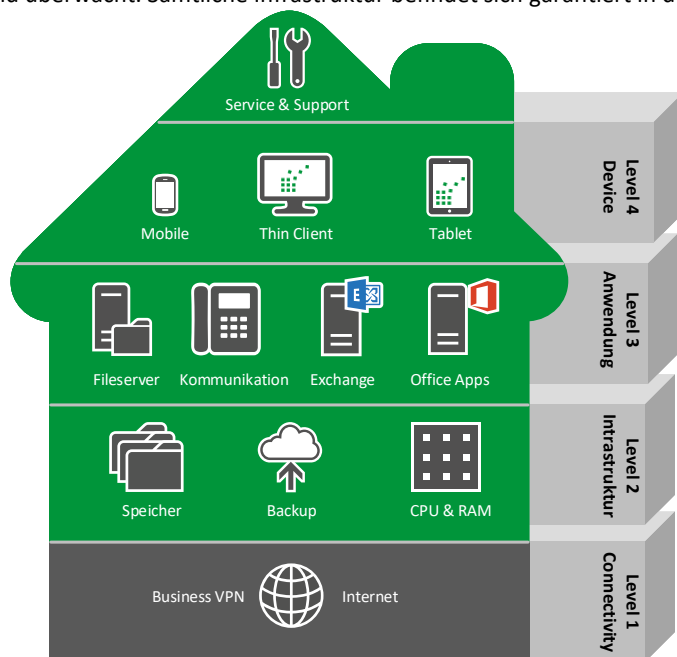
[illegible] überwacht. Sämtliche Infrastruktur befindet sich garantiert in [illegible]

Service & Support

Mobile
Thin Client
Tablet

Level 4
Device

Fileserver
Kommunikation
Exchange
Office Apps

Level 3
Anwendung

Speicher
Backup
CPU & RAM

Level 2
Intrastruktur

Business VPN
Internet

Level 1
Connectivity